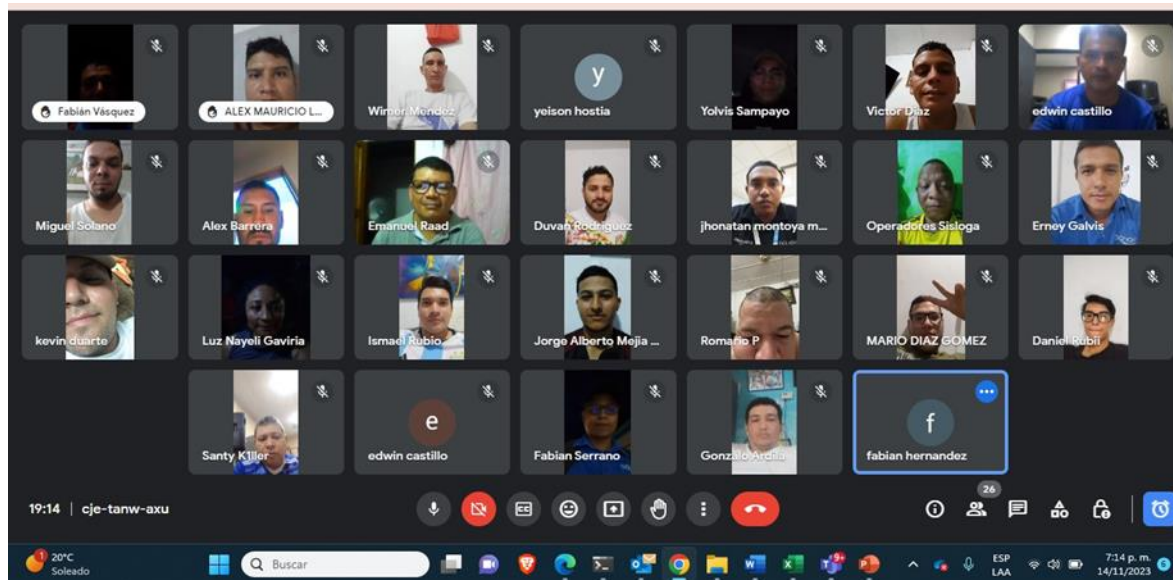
Fabián Vásquez
ALEX MAURICIO L...
Wilmer Mendez
y
yeison hostia
Yolvis Sampayo
Victor Diaz
edwin castillo

Miguel Solano
Alex Barrera
Emanuel Raad
Duvan Rodriguez
jhonatan montoya m...
Operadores Sisloga
Erney Galvis

kevin duarte
Luz Nayeli Gaviria
Ismael Rubio
Jorge Alberto Mejia ...
Romario P
MARIO DIAZ GOMEZ
Daniel Rubii

Santy K1ller
e
edwin castillo
Fabian Serrano
Gonzalo Ardila
f
fabian hernandez

19:14 | cje-tanw-axu

26

20°C
Soleado
Buscar
ESP
LAA
7:14 p. m.
14/11/2023